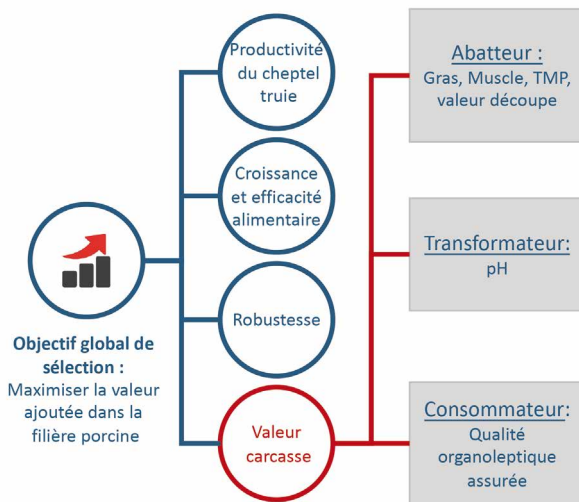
Objectif global de sélection :
Maximiser la valeur ajoutée dans la filière porcine

Productivité du cheptel truie

Croissance et efficacité alimentaire

Robustesse

Valeur carcasse

Abatteur :
Gras, Muscle, TMP, valeur découpe

Transformateur:
pH

Consommateur:
Qualité organoleptique assurée